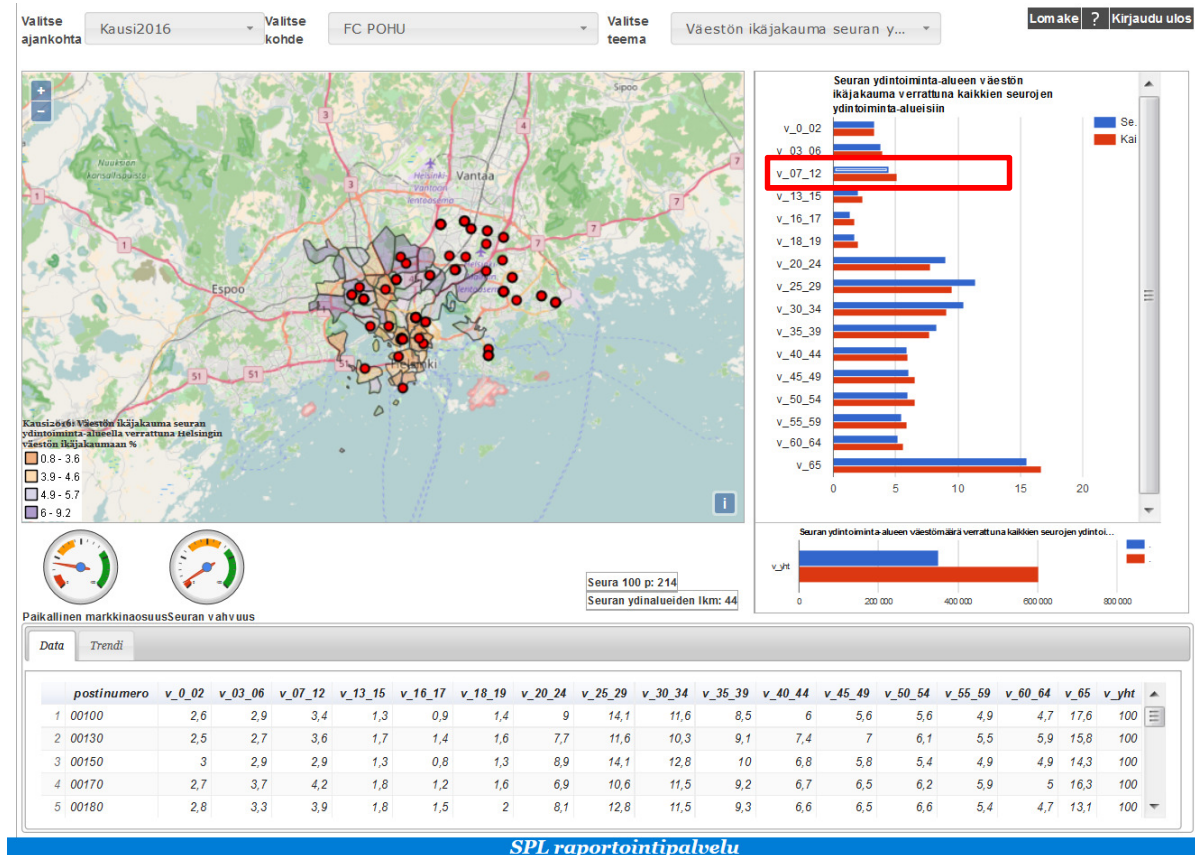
Valitse ajankohta Kausi2016 Valitse kohde FC POHU Valitse teema Väestön ikäjakauma seuran y...

Lomake ? Kirjaudu ulos

+
−

Sipoo
Vantaa
Helsinki-Vantaan lentoasema
Nuuksion kansallispuisto
Espoo
Helsinki
1 3 7 1 51 51 3 7 7 1 3

Kausi2016: Väestön ikäjakauma seuran ydintoiminta-alueella verrattuna Helsingin väestön ikäjakaumaan %
0.8 - 3.6
3.9 - 4.6
4.9 - 5.7
6 - 9.2

i

Seuran ydintoiminta-alueen väestön ikäjakauma verrattuna kaikkien seurojen ydintoiminta-alueisiin

Se..
Kai

v_0_02
v_03_06
v_07_12
v_13_15
v_16_17
v_18_19
v_20_24
v_25_29
v_30_34
v_35_39
v_40_44
v_45_49
v_50_54
v_55_59
v_60_64
v_65

0 5 10 15 20

Seuran ydintoiminta-alueen väestömäärä verrattuna kaikkien seurojen ydintoi...

v_yht

0 200 000 400 000 600 000 800 000

Paikallinen markkinaosuus Seuran vahvuus

Seura 100 p: 214
Seuran ydinalueiden lkm: 44

Data Trendi

| | postinumero | v_0_02 | v_03_06 | v_07_12 | v_13_15 | v_16_17 | v_18_19 | v_20_24 | v_25_29 | v_30_34 | v_35_39 | v_40_44 | v_45_49 | v_50_54 | v_55_59 | v_60_64 | v_65 | v_yht |
|---|---|---|---|---|---|---|---|---|---|---|---|---|---|---|---|---|---|---|
| 1 | 00100 | 2,6 | 2,9 | 3,4 | 1,3 | 0,9 | 1,4 | 9 | 14,1 | 11,6 | 8,5 | 6 | 5,6 | 5,6 | 4,9 | 4,7 | 17,6 | 100 |
| 2 | 00130 | 2,5 | 2,7 | 3,6 | 1,7 | 1,4 | 1,6 | 7,7 | 11,6 | 10,3 | 9,1 | 7,4 | 7 | 6,1 | 5,5 | 5,9 | 15,8 | 100 |
| 3 | 00150 | 3 | 2,9 | 2,9 | 1,3 | 0,8 | 1,3 | 8,9 | 14,1 | 12,8 | 10 | 6,8 | 5,8 | 5,4 | 4,9 | 4,9 | 14,3 | 100 |
| 4 | 00170 | 2,7 | 3,7 | 4,2 | 1,8 | 1,2 | 1,6 | 6,9 | 10,6 | 11,5 | 9,2 | 6,7 | 6,5 | 6,2 | 5,9 | 5 | 16,3 | 100 |
| 5 | 00180 | 2,8 | 3,3 | 3,9 | 1,8 | 1,5 | 2 | 8,1 | 12,8 | 11,5 | 9,3 | 6,6 | 6,5 | 6,6 | 5,4 | 4,7 | 13,1 | 100 |

SPL raportointipalvelu